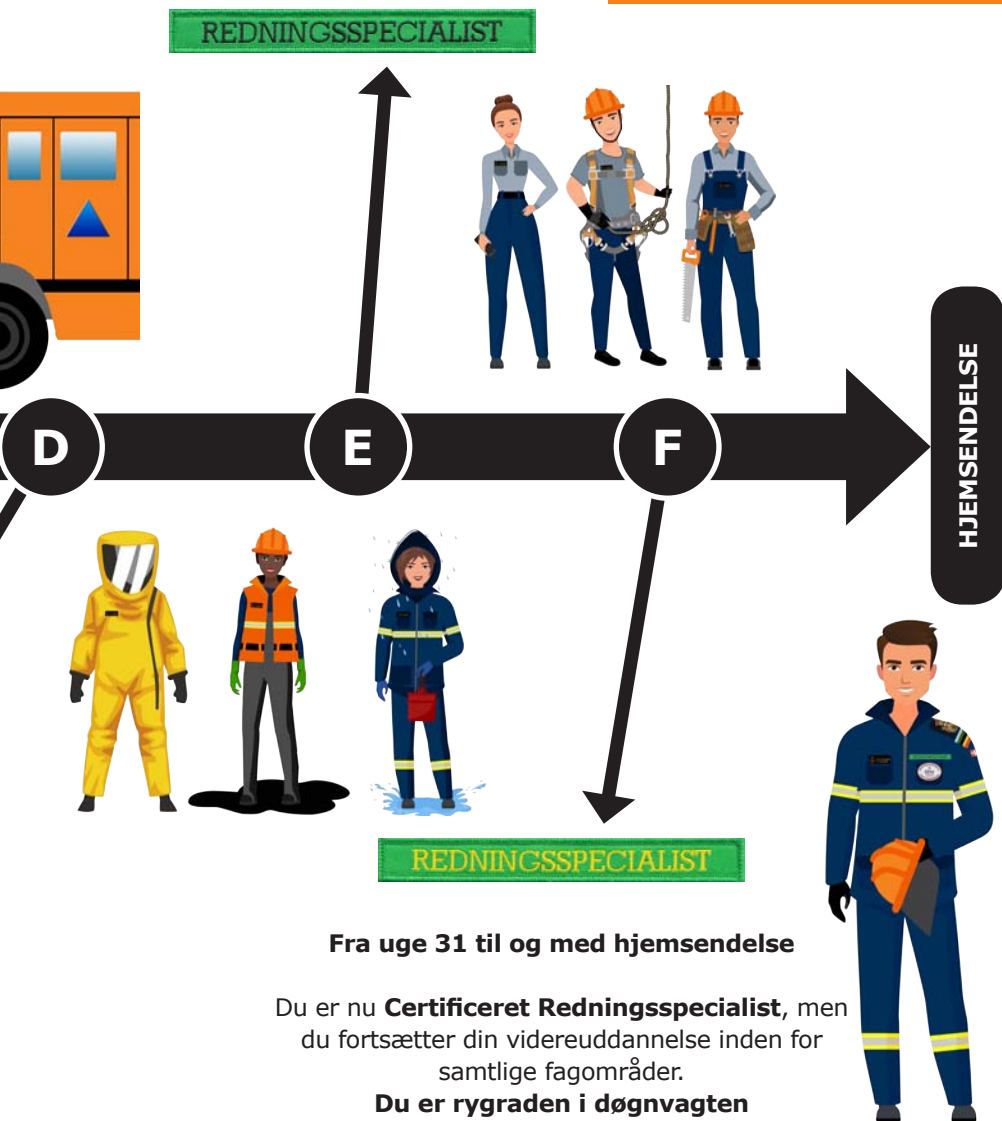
REDNINGSSPECIALIST

HJEMSENDELSE

D

E

F

REDNINGSSPECIALIST

**Fra uge 31 til og med hjemsendelse**

Du er nu **Certificeret Redningsspecialist**, men du fortsætter din videreuddannelse inden for samtlige fagområder.
**Du er rygraden i døgnvagten**